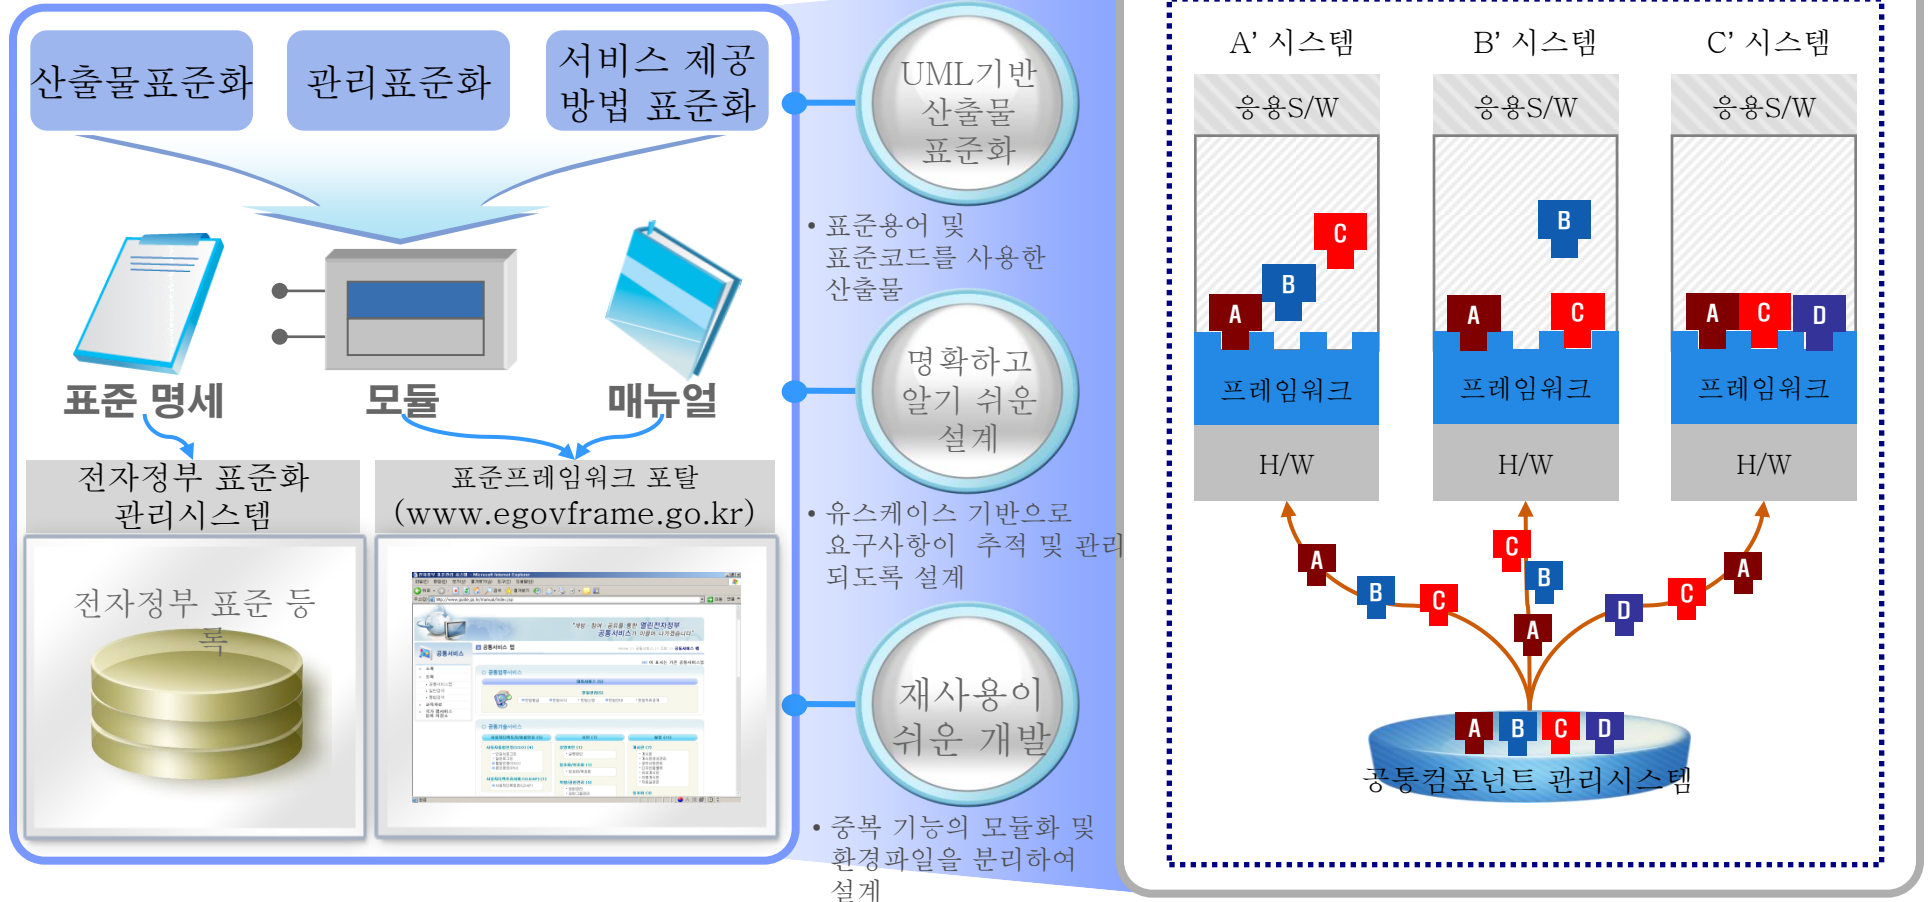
산출물표준화

관리표준화

서비스 제공 방법 표준화

표준 명세

모듈

매뉴얼

전자정부 표준화 관리시스템

표준프레임워크 포탈 (www.egovframe.go.kr)

전자정부 표준 등록

UML기반 산출물 표준화

• 표준용어 및 표준코드를 사용한 산출물

명확하고 알기 쉬운 설계

• 유스케이스 기반으로 요구사항이 추적 및 관리되도록 설계

재사용이 쉬운 개발

• 중복 기능의 모듈화 및 환경파일을 분리하여 설계

A' 시스템

B' 시스템

C' 시스템

응용S/W

응용S/W

응용S/W

C
B
A

B
A
C

A
C
D

프레임워크

프레임워크

프레임워크

H/W

H/W

H/W

A
B
C
C
B
A
D
C
A

A
B
C
D

공통컴포넌트 관리시스템